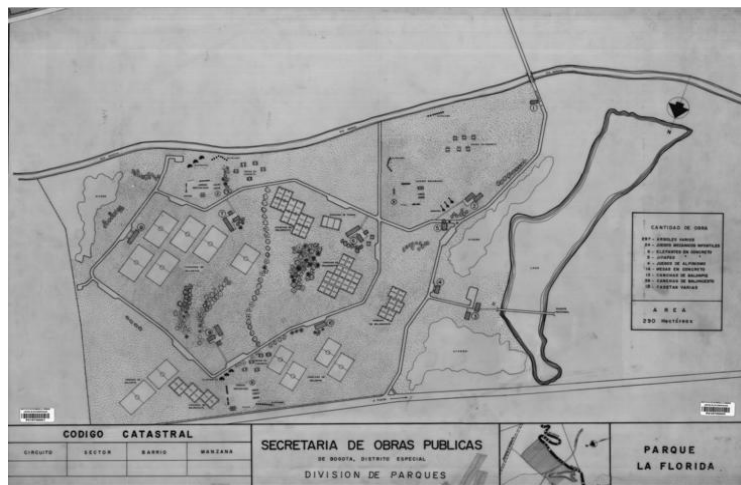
CANTIDAD DE OBRA

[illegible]

AREA
290 Hectáreas

CODIGO CATASTRAL

| CIRCUITO | SECTOR | BARRIO | MANZANA |
|---|---|---|---|
| | | | |

SECRETARIA DE OBRAS PUBLICAS
DE BOGOTA, DISTRITO ESPECIAL
DIVISION DE PARQUES

PARQUE
LA FLORIDA